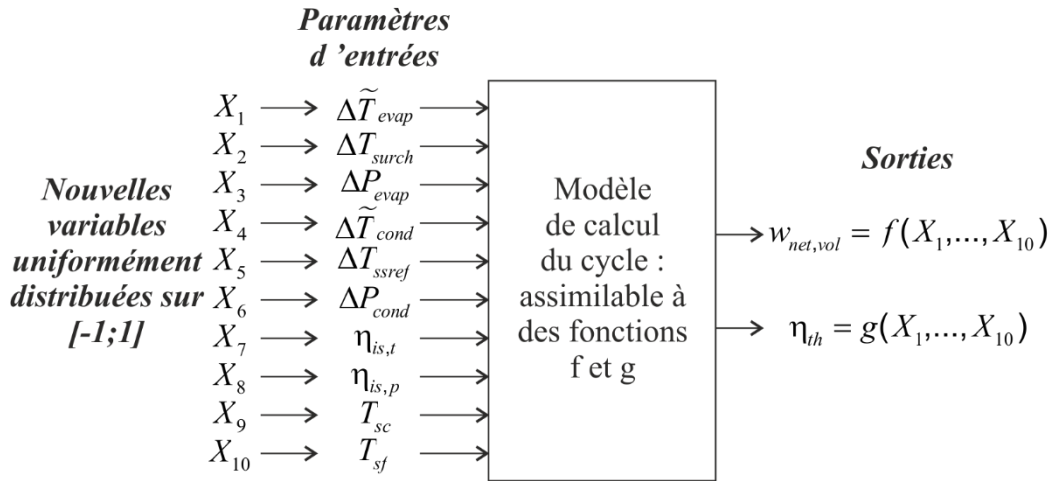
Paramètres d 'entrées

Nouvelles variables uniformément distribuées sur [-1;1]

$X_1 \longrightarrow \Delta\widetilde{T}_{evap}$
$X_2 \longrightarrow \Delta T_{surch}$
$X_3 \longrightarrow \Delta P_{evap}$
$X_4 \longrightarrow \Delta\widetilde{T}_{cond}$
$X_5 \longrightarrow \Delta T_{ssref}$
$X_6 \longrightarrow \Delta P_{cond}$
$X_7 \longrightarrow \eta_{is,t}$
$X_8 \longrightarrow \eta_{is,p}$
$X_9 \longrightarrow T_{sc}$
$X_{10} \longrightarrow T_{sf}$

Modèle de calcul du cycle : assimilable à des fonctions f et g

Sorties

$w_{net,vol} = f(X_1,...,X_{10})$

$\eta_{th} = g(X_1,...,X_{10})$